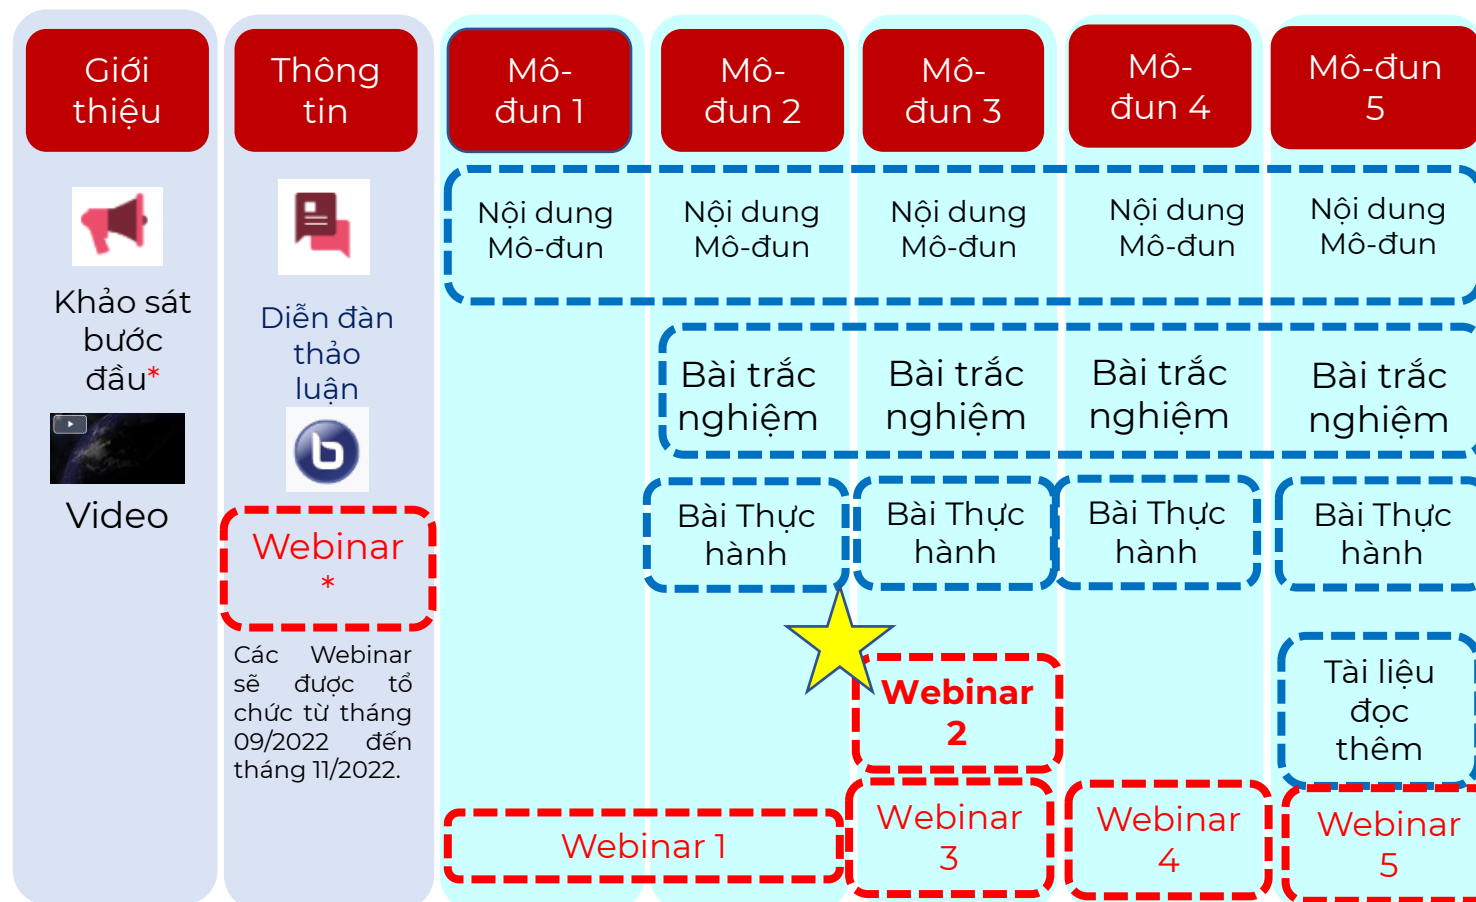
Giới thiệu

Thông tin

Mô-đun 1

Mô-đun 2

Mô-đun 3

Mô-đun 4

Mô-đun 5

Khảo sát bước đầu*

Video

Diễn đàn thảo luận

Webinar *

Các Webinar sẽ được tổ chức từ tháng 09/2022 đến tháng 11/2022.

Nội dung Mô-đun

Nội dung Mô-đun

Nội dung Mô-đun

Nội dung Mô-đun

Nội dung Mô-đun

Bài trắc nghiệm

Bài trắc nghiệm

Bài trắc nghiệm

Bài trắc nghiệm

Bài Thực hành

Bài Thực hành

Bài Thực hành

Bài Thực hành

Webinar 2

Tài liệu đọc thêm

Webinar 1

Webinar 3

Webinar 4

Webinar 5